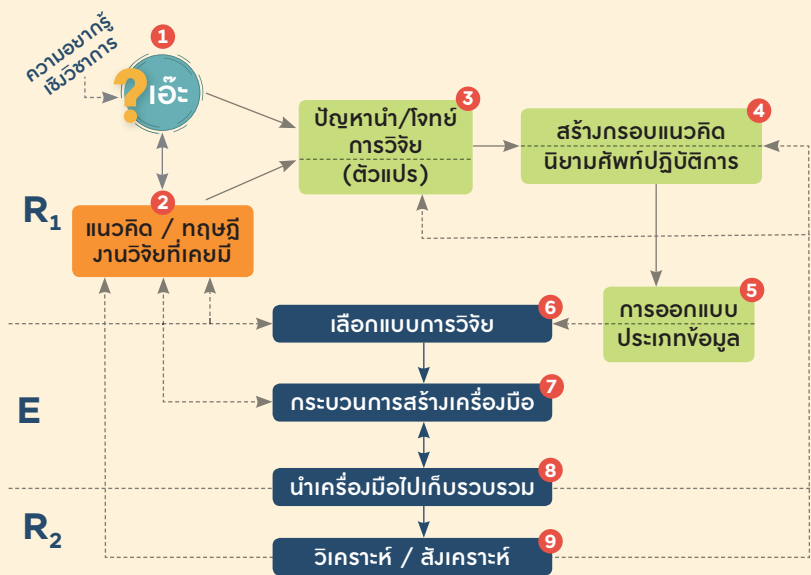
ความอยากรู้เชิงวิชาการ

1
? เอ๊ะ

2
แนวคิด / ทฤษฎี งานวิจัยที่เคยมี

3
ปัญหานำ/โจทย์ การวิจัย (ตัวแปร)

4
สร้างกรอบแนวคิด นิยามศัพท์ปฏิบัติการ

5
การออกแบบ ประเภทข้อมูล

6
เลือกแบบการวิจัย

7
กระบวนการสร้างเครื่องมือ

8
นำเครื่องมือไปเก็บรวบรวม

9
วิเคราะห์ / สังเคราะห์

$R_1$

E

$R_2$